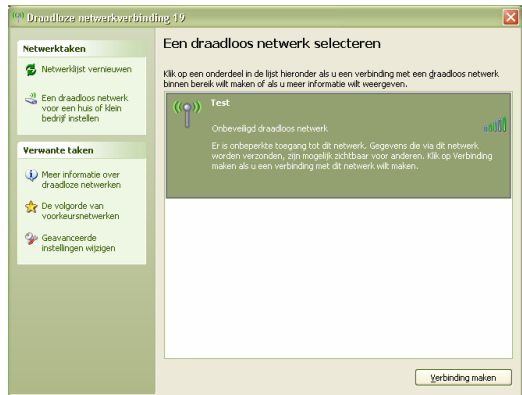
Draadloze netwerkverbinding 19

Netwerktaken

Netwerklijst vernieuwen

Een draadloos netwerk voor een huis of klein bedrijf instellen

Verwante taken

Meer informatie over draadloze netwerken

De volgorde van voorkeursnetwerken

Geavanceerde instellingen wijzigen

Een draadloos netwerk selecteren

Klik op een onderdeel in de lijst hieronder als u een verbinding met een draadloos netwerk binnen bereik wilt maken of als u meer informatie wilt weergeven.

Test

Onbeveiligd draadloos netwerk

Er is onbeperkte toegang tot dit netwerk. Gegevens die via dit netwerk worden verzonden, zijn mogelijk zichtbaar voor anderen. Klik op Verbinding maken als u een verbinding met dit netwerk wilt maken.

Verbinding maken